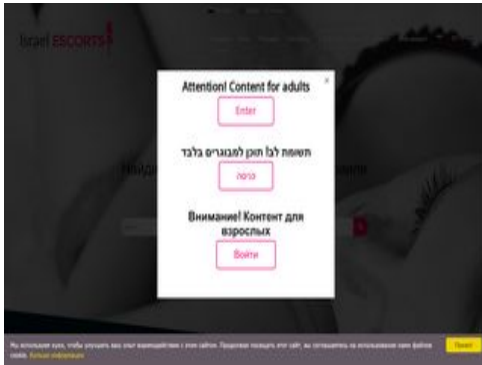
Israel ESCORTS

×

Attention! Content for adults

Enter

תשומת לב! תוכן למבוגרים בלבד

כניסה

Внимание! Контент для взрослых

Войти

Мы используем куки, чтобы улучшить ваш опыт взаимодействия с этим сайтом. Продолжая посещать этот сайт, вы соглашаетесь на использование нами файлов cookie. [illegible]

Принят